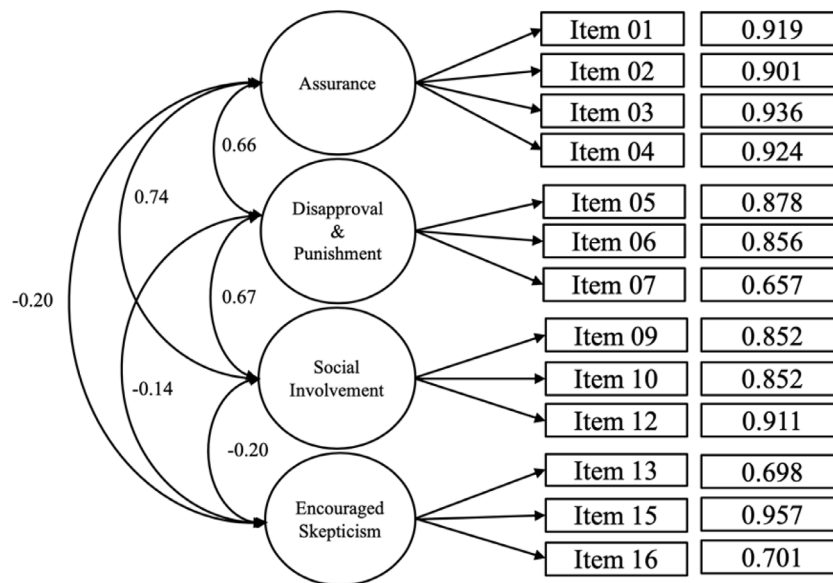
Assurance

Disapproval & Punishment

Social Involvement

Encouraged Skepticism

0.66

0.74

0.67

-0.20

-0.14

-0.20

| Item 01 | 0.919 |
|---|---|
| Item 02 | 0.901 |
| Item 03 | 0.936 |
| Item 04 | 0.924 |
| Item 05 | 0.878 |
| Item 06 | 0.856 |
| Item 07 | 0.657 |
| Item 09 | 0.852 |
| Item 10 | 0.852 |
| Item 12 | 0.911 |
| Item 13 | 0.698 |
| Item 15 | 0.957 |
| Item 16 | 0.701 |